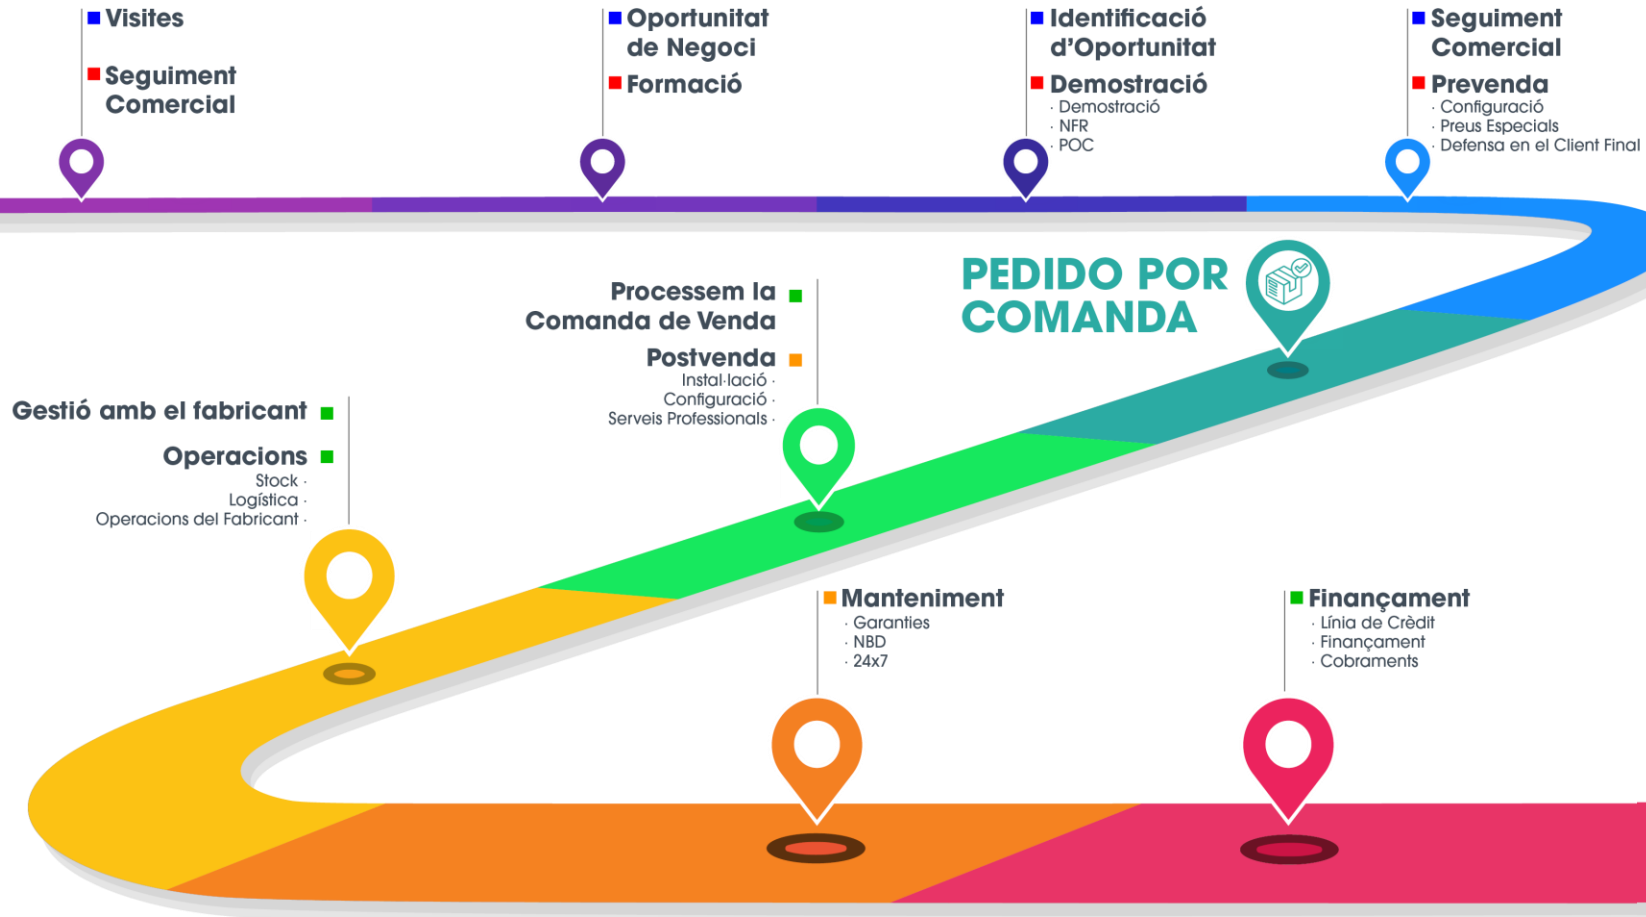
Visites

Seguiment Comercial

Oportunitat de Negoci

Formació

Identificació d'Oportunitat

Demostració
· Demostració
· NFR
· POC

Seguiment Comercial

Prevenda
· Configuració
· Preus Especials
· Defensa en el Client Final

PEDIDO POR COMANDA

Processem la Comanda de Venda

Postvenda
Instal·lació ·
Configuració ·
Serveis Professionals ·

Gestió amb el fabricant

Operacions
Stock ·
Logística ·
Operacions del Fabricant ·

Manteniment
· Garanties
· NBD
· 24x7

Finançament
· Línia de Crèdit
· Finançament
· Cobraments